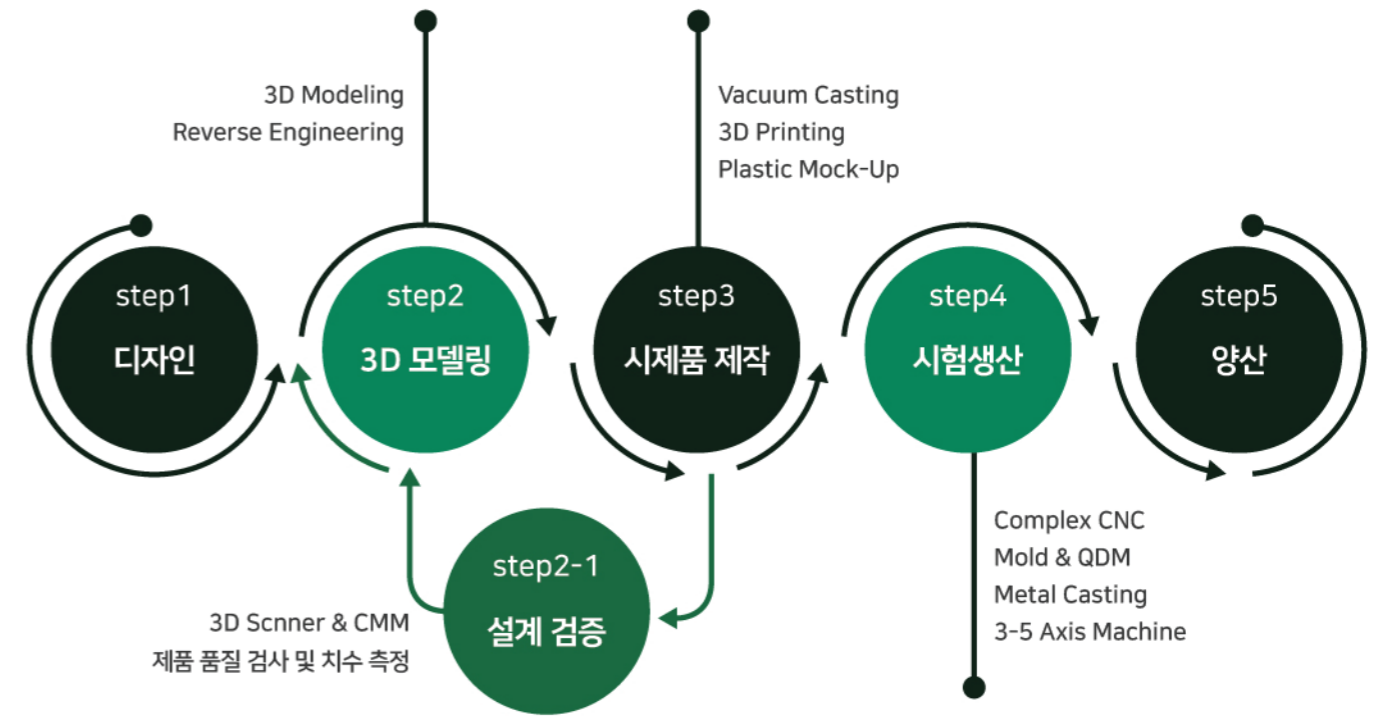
3D Modeling
Reverse Engineering

Vacuum Casting
3D Printing
Plastic Mock-Up

step1
디자인

step2
3D 모델링

step3
시제품 제작

step4
시험생산

step5
양산

Complex CNC
Mold & QDM
Metal Casting
3-5 Axis Machine

step2-1
설계 검증

3D Scnner & CMM
제품 품질 검사 및 치수 측정